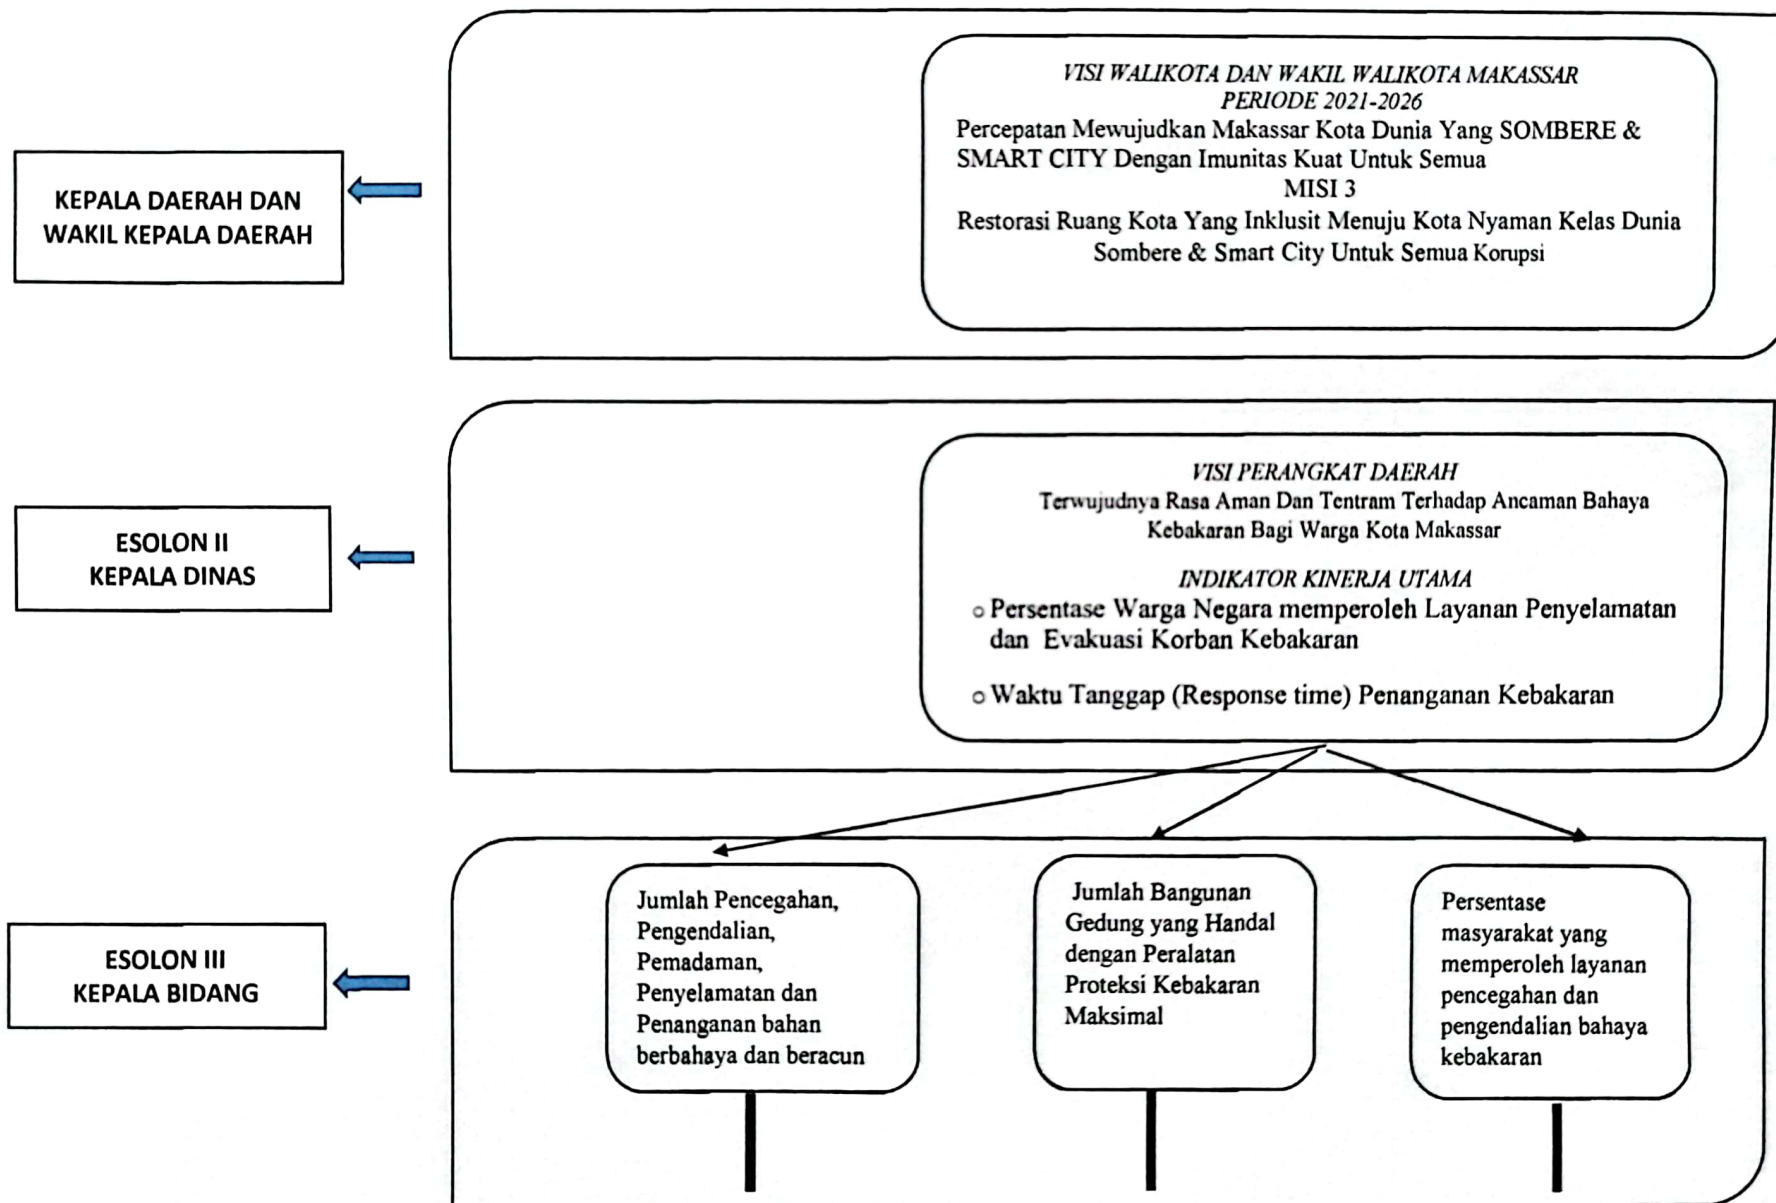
KEPALA DAERAH DAN WAKIL KEPALA DAERAH

VISI WALIKOTA DAN WAKIL WALIKOTA MAKASSAR PERIODE 2021-2026
Percepatan Mewujudkan Makassar Kota Dunia Yang SOMBERE & SMART CITY Dengan Imunitas Kuat Untuk Semua
MISI 3
Restorasi Ruang Kota Yang Inklusit Menuju Kota Nyaman Kelas Dunia Sombere & Smart City Untuk Semua Korupsi

ESOLON II
KEPALA DINAS

VISI PERANGKAT DAERAH
Terwujudnya Rasa Aman Dan Tentram Terhadap Ancaman Bahaya Kebakaran Bagi Warga Kota Makassar

INDIKATOR KINERJA UTAMA
o Persentase Warga Negara memperoleh Layanan Penyelamatan dan Evakuasi Korban Kebakaran

o Waktu Tanggap (Response time) Penanganan Kebakaran

ESOLON III
KEPALA BIDANG

Jumlah Pencegahan, Pengendalian, Pemadaman, Penyelamatan dan Penanganan bahan berbahaya dan beracun

Jumlah Bangunan Gedung yang Handal dengan Peralatan Proteksi Kebakaran Maksimal

Persentase masyarakat yang memperoleh layanan pencegahan dan pengendalian bahaya kebakaran